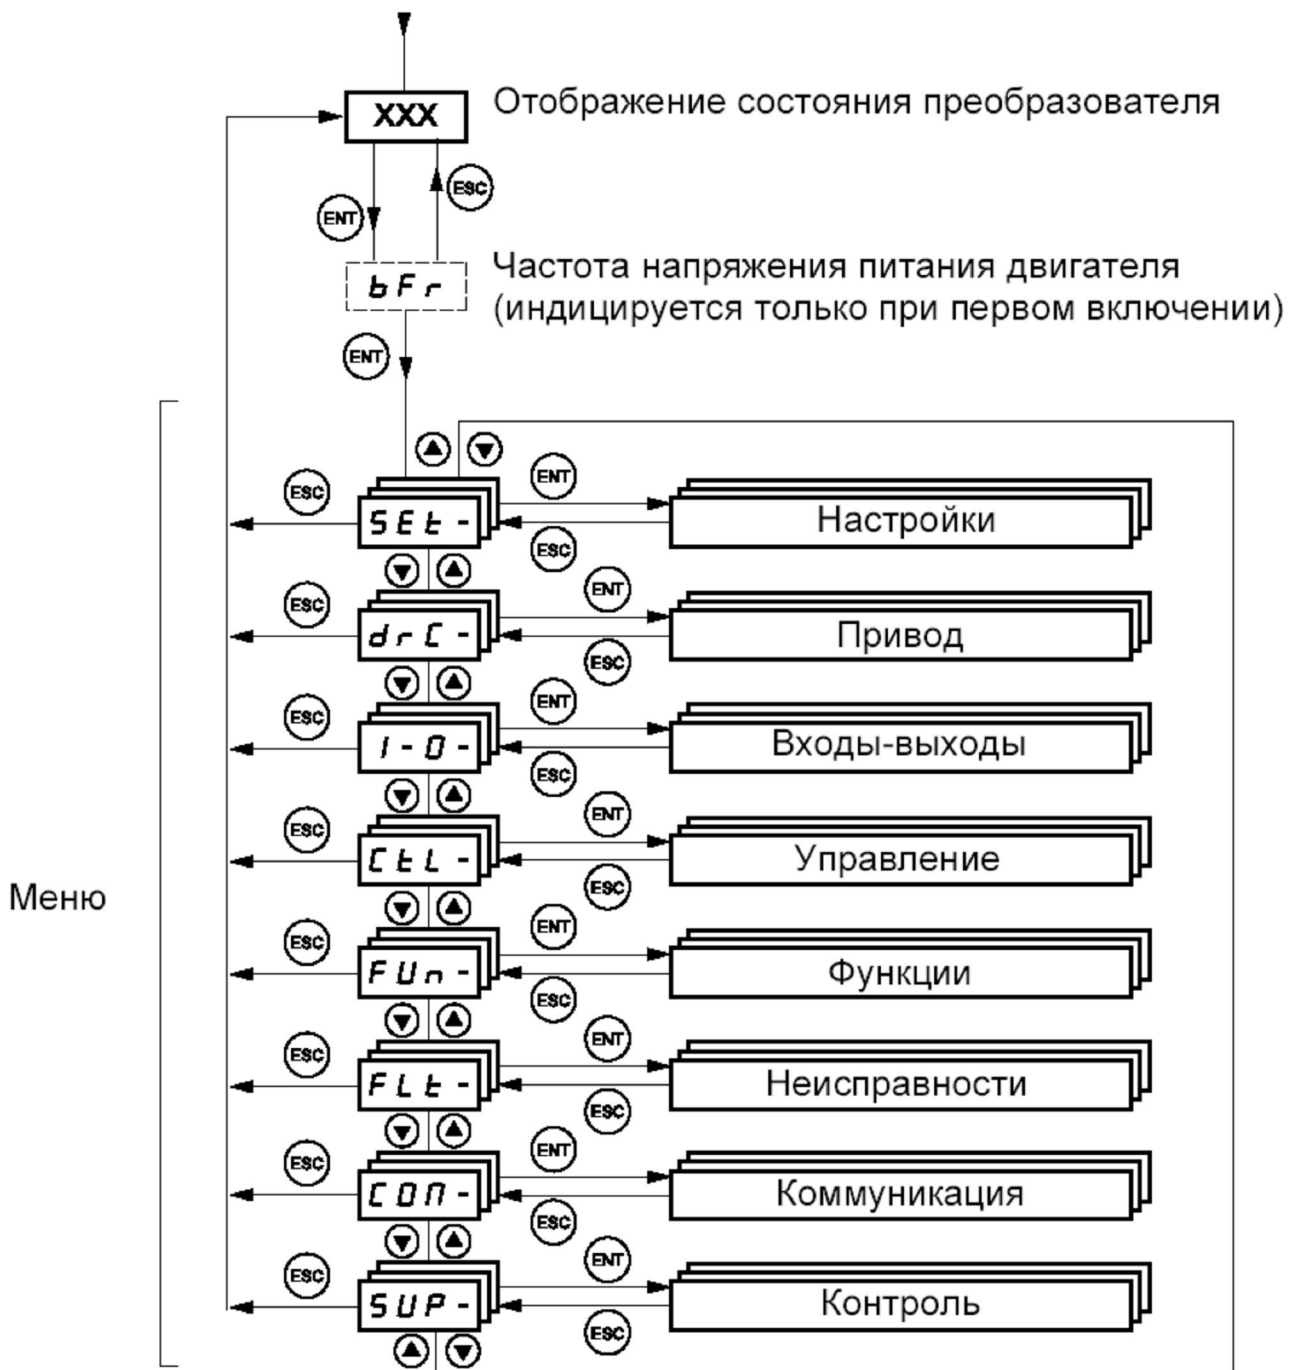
XXX

Отображение состояния преобразователя

ENT

ESC

bFr

Частота напряжения питания двигателя (индицируется только при первом включении)

ENT

Меню

ESC

SEt-

ENT

Настройки

ESC

ESC

drC-

ENT

Привод

ESC

ESC

I-O-

ENT

Входы-выходы

ESC

ESC

CtL-

ENT

Управление

ESC

ESC

FUn-

ENT

Функции

ESC

ESC

FLt-

ENT

Неисправности

ESC

ESC

COП-

ENT

Коммуникация

ESC

ESC

SUP-

ENT

Контроль

ESC